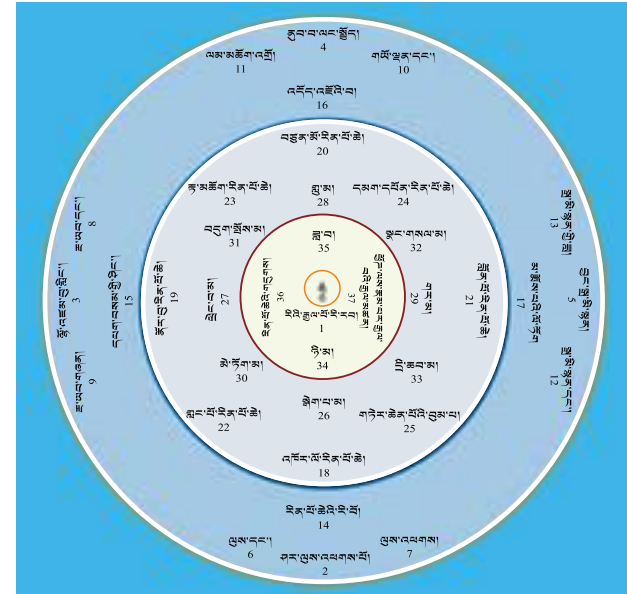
རྒྱ་བ་ལང་སྤྱོད།
4
ལམ་མཆོག་འགྲོ།
11
གསེར་གླིང་དང་།
10
འདོད་འཇོ་ཡི་བ།
16
བཙན་མོ་རིན་པོ་ཆེ།
20
ཉ་མཆོག་རིན་པོ་ཆེ།
23
གླང་མ།
28
དམག་དཔོན་རིན་པོ་ཆེ།
24
འདུན་སྐྱོང་མ།
31
སྣང་གསལ་མ།
32
ལུས་འཕགས་པོ།
13
ཁྱིམ་བཟང་པོ།
21
སྒྲ་མི་སྙན།
5
ཀུན་ཏུ་བཟང་པོ།
19
རྨ་བྱ་ལྡན་ཤོ།
8
བརྒྱན་ཚེས་ཅན།
27
རྒྱ་བ།
35
ཆོས་བཟང་པོ་ཆེན་པོ།
37
ཉི་མ།
29
དགེ་འདུན།
17
སྒྲ་མི་སྙན་དང་།
12
འཛམ་བུ་གླིང་།
3
ལྷུན་པོ་རྒྱལ་པོ།
36
དཔག་བསམ་ཤིང་།
15
རི་རབ་ལྷུན་པོ།
1
ཟླ་བ།
34
རྡོ་རྗེ་མ།
30
ཟླ་ཚེས་མ།
33
ཡུལ་འཁོར་བསྲུང་།
9
གློ་བ་རིན་པོ་ཆེ།
22
ཤིང་ལ་མ།
26
གཏེར་ཆེན་པོའི་བུམ་པ།
25
འཁོར་ལོ་རིན་པོ་ཆེ།
18
རིན་པོ་ཆེའི་རི་བོ།
14
ལུས་དང་།
6
ལུས་འཕགས།
7
ནུབ་ལུས་འཕགས་པོ།
2